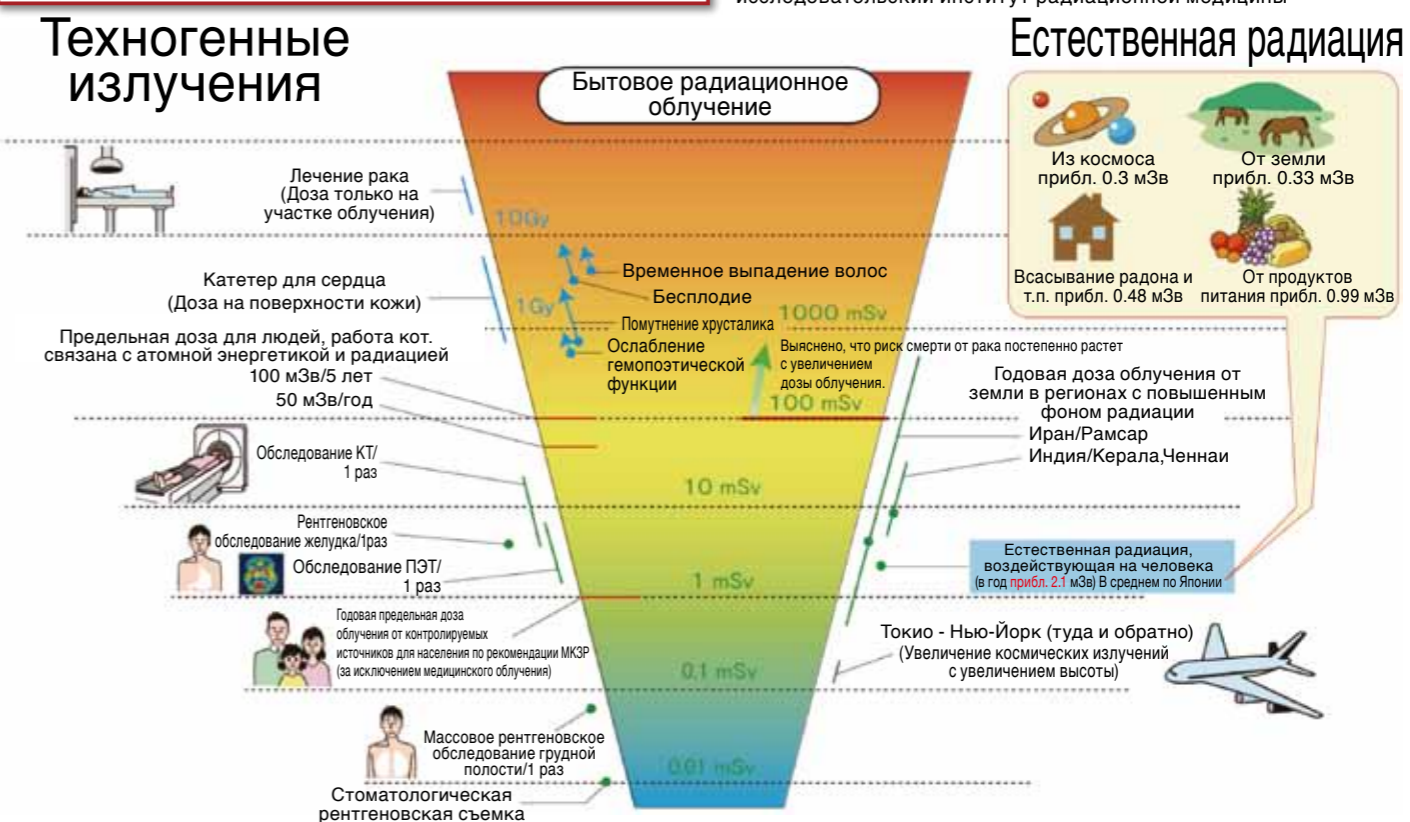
исследовательский институт радиационной медицины

Техногенные излучения

Естественная радиация

Бытовое радиационное облучение

Из космоса прибл. 0.3 мЗв

От земли прибл. 0.33 мЗв

Всасывание радона и т.п. прибл. 0.48 мЗв

От продуктов питания прибл. 0.99 мЗв

Лечение рака (Доза только на участке облучения)

10Gy

Катетер для сердца (Доза на поверхности кожи)

Временное выпадение волос

Бесплодие

1Gy

1000 mSv

Помутнение хрусталика

Предельная доза для людей, работа кот. связана с атомной энергетикой и радиацией

Ослабление гемопоэтической функции

Выяснено, что риск смерти от рака постепенно растет с увеличением дозы облучения.

100 мЗв/5 лет

50 мЗв/год

100 mSv

Годовая доза облучения от земли в регионах с повышенным фоном радиации

Иран/Рамсар

Индия/Керала,Ченнаи

Обследование КТ/ 1 раз

10 mSv

Рентгеновское обследование желудка/1раз

Обследование ПЭТ/ 1 раз

Естественная радиация, воздействующая на человека (в год прибл. 2.1 мЗв) В среднем по Японии

1 mSv

Годовая предельная доза облучения от контролируемых источников для населения по рекомендации МКЗР (за исключением медицинского облучения)

Токио - Нью-Йорк (туда и обратно) (Увеличение космических излучений с увеличением высоты)

0.1 mSv

Массовое рентгеновское обследование грудной полости/1 раз

0.01 mSv

Стоматологическая рентгеновская съемка